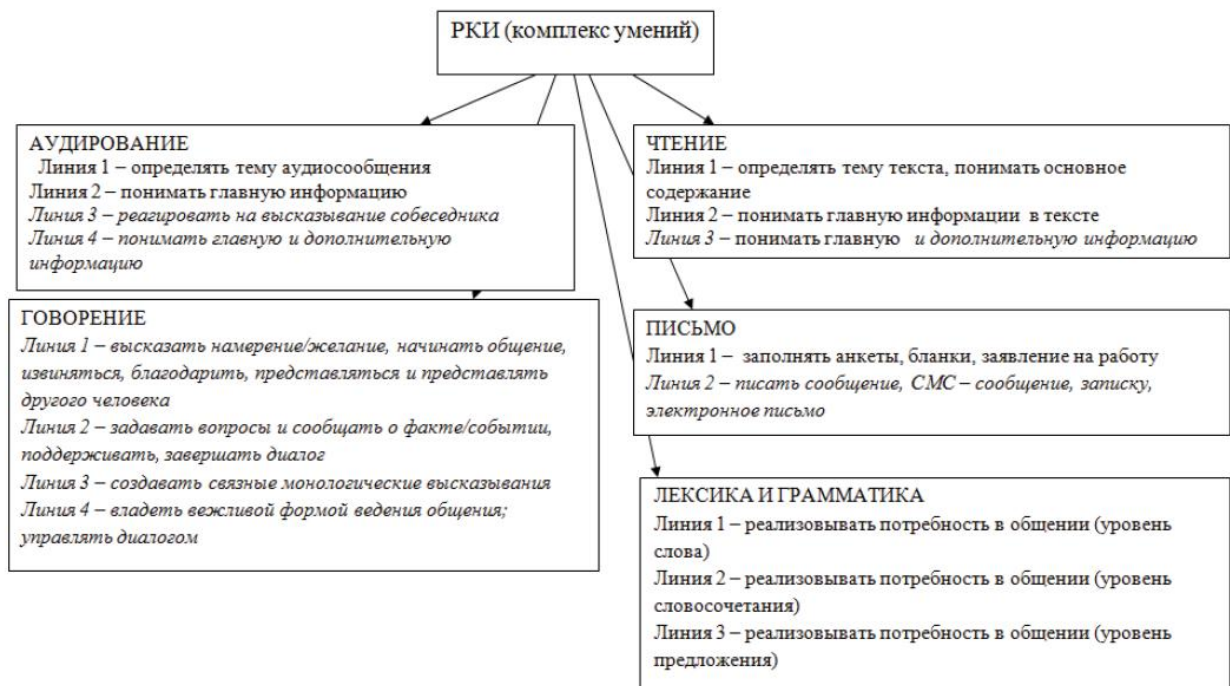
РКИ (комплекс умений)

АУДИРОВАНИЕ
Линия 1 – определять тему аудиосообщения
Линия 2 – понимать главную информацию
Линия 3 – реагировать на высказывание собеседника
Линия 4 – понимать главную и дополнительную информацию

ГОВОРЕНИЕ
Линия 1 – высказать намерение/желание, начинать общение, извиняться, благодарить, представляться и представлять другого человека
Линия 2 – задавать вопросы и сообщать о факте/событии, поддерживать, завершать диалог
Линия 3 – создавать связные монологические высказывания
Линия 4 – владеть вежливой формой ведения общения; управлять диалогом

ЧТЕНИЕ
Линия 1 – определять тему текста, понимать основное содержание
Линия 2 – понимать главную информации в тексте
Линия 3 – понимать главную и дополнительную информацию

ПИСЬМО
Линия 1 – заполнять анкеты, бланки, заявление на работу
Линия 2 – писать сообщение, СМС – сообщение, записку, электронное письмо

ЛЕКСИКА И ГРАММАТИКА
Линия 1 – реализовывать потребность в общении (уровень слова)
Линия 2 – реализовывать потребность в общении (уровень словосочетания)
Линия 3 – реализовывать потребность в общении (уровень предложения)